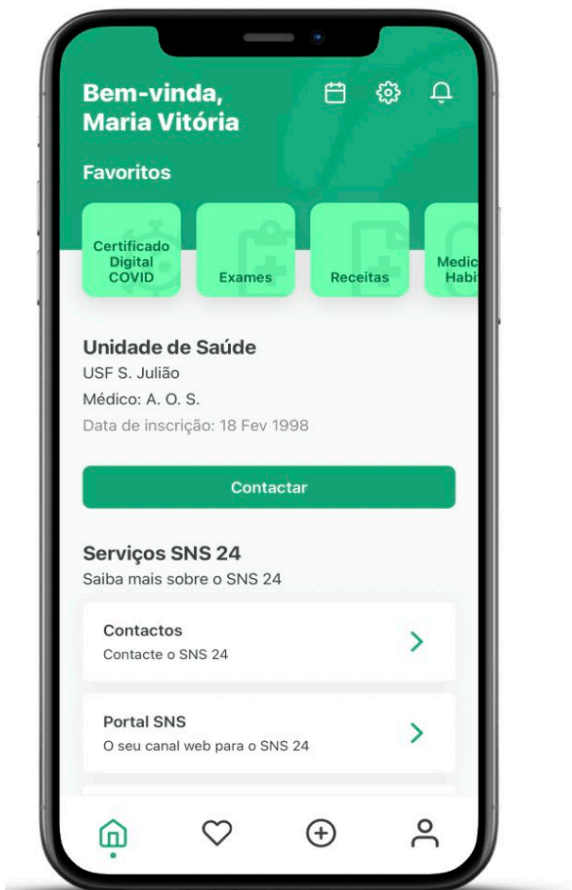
Bem-vinda, Maria Vitória

Favoritos

Certificado Digital COVID

Exames

Receitas

Medic Habi

Unidade de Saúde
USF S. Julião
Médico: A. O. S.
Data de inscrição: 18 Fev 1998

Contactar

Serviços SNS 24
Saiba mais sobre o SNS 24

Contactos
Contacte o SNS 24

Portal SNS
O seu canal web para o SNS 24